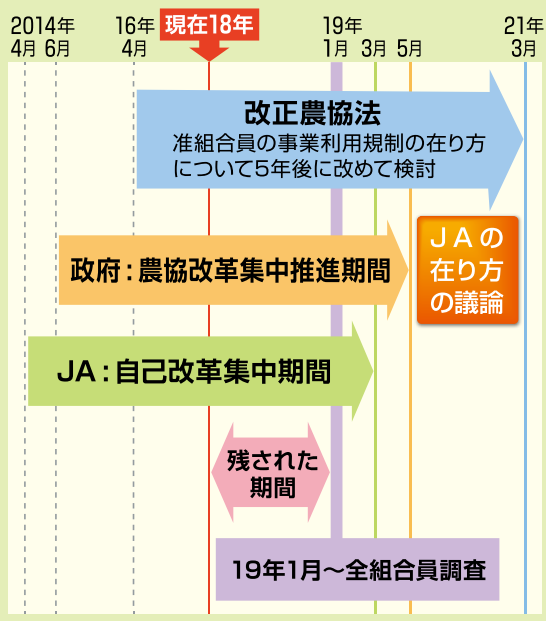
2014年 4月 6月

16年 4月

現在18年

19年 1月 3月 5月

21年 3月

改正農協法
准組合員の事業利用規制の在り方について5年後に改めて検討

政府：農協改革集中推進期間

ＪＡの在り方の議論

ＪＡ：自己改革集中期間

残された期間

19年1月〜全組合員調査